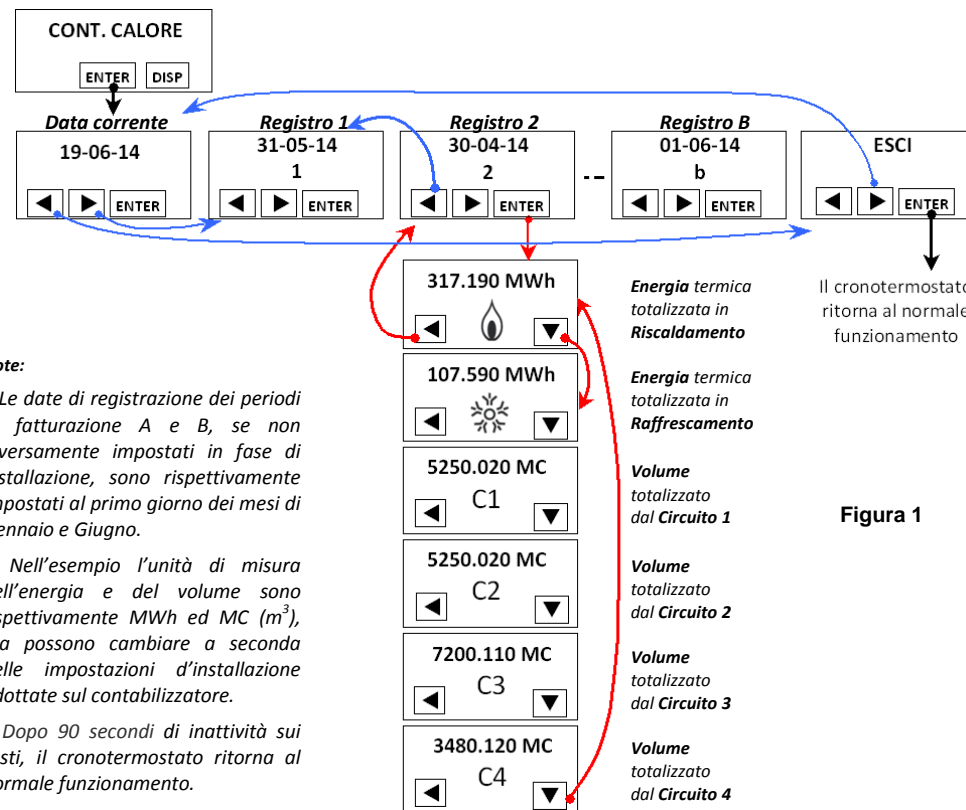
CONT. CALORE
ENTER DISP

Data corrente
19-06-14
ENTER

Registro 1
31-05-14
1
ENTER

Registro 2
30-04-14
2
ENTER

--

Registro B
01-06-14
b
ENTER

ESCI
ENTER

Il cronotermostato ritorna al normale funzionamento

317.190 MWh

Energia termica totalizzata in Riscaldamento

107.590 MWh

Energia termica totalizzata in Raffrescamento

5250.020 MC
C1

Volume totalizzato dal Circuito 1

5250.020 MC
C2

Volume totalizzato dal Circuito 2

7200.110 MC
C3

Volume totalizzato dal Circuito 3

3480.120 MC
C4

Volume totalizzato dal Circuito 4

Figura 1

ote:

Le date di registrazione dei periodi fatturazione A e B, se non versamente impostati in fase di stallazione, sono rispettivamente npostati al primo giorno dei mesi di ennaio e Giugno.

Nell'esempio l'unità di misura ell'energia e del volume sono spettivamente MWh ed MC ($m^3$), a possono cambiare a seconda elle impostazioni d'installazione dottate sul contabilizzatore.

Dopo 90 secondi di inattività sui sti, il cronotermostato ritorna al ormale funzionamento.